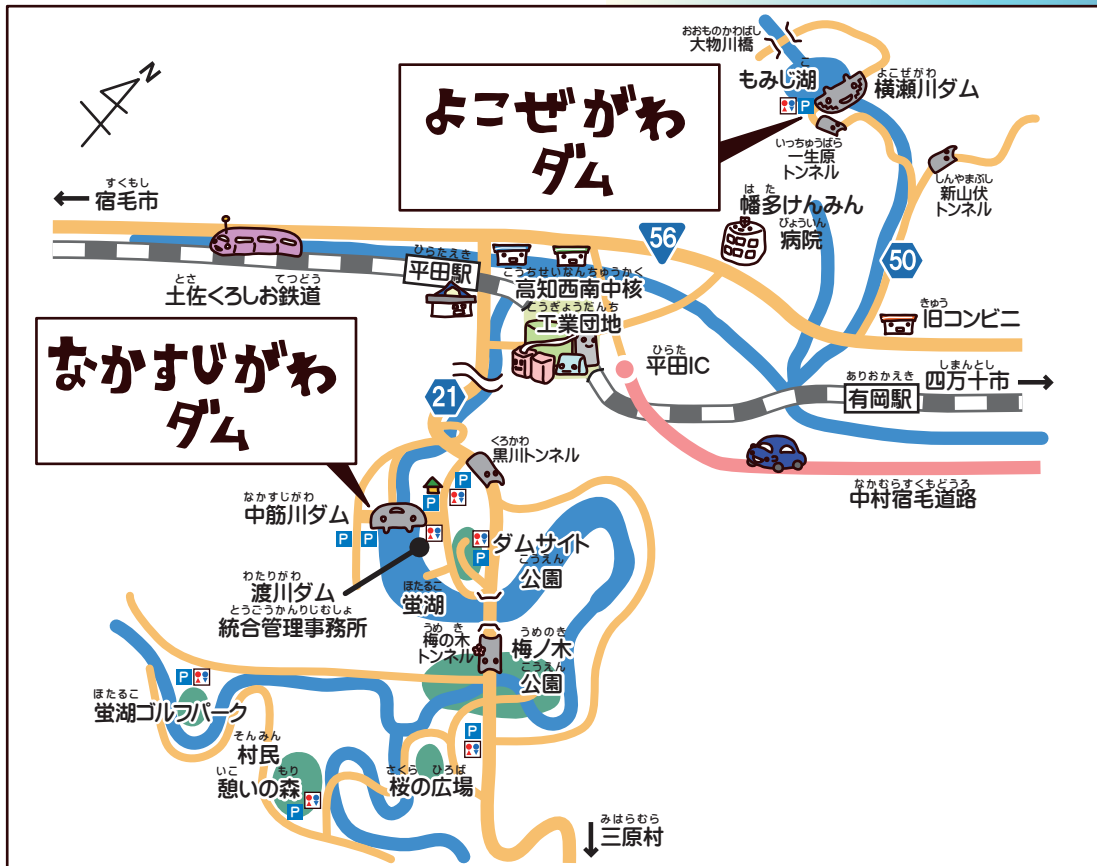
N

おおものかわばし
大物川橋

よこぜがわ
ダム

もみじ湖

P

よこぜがわ
横瀬川ダム

いっちゅうばら
一生原
トンネル

しんやまぶし
新山伏
トンネル

すくもし
← 宿毛市

はた
幡多けんみん
びょういん
病院

56

50

とさ　てつどう
土佐くろしお鉄道

ひらたえき
平田駅

こうちせいなんちゅうかく
高知西南中核
こうぎょうだんち
工業団地

きゅう
旧コンビニ

ひらた
平田IC

ありおかえき
有岡駅

しまんとし
四万十市 →

なかすじがわ
ダム

21

くろかわ
黒川トンネル

なかむらすくもどうろ
中村宿毛道路

なかすじがわ
中筋川ダム

P P

P

P

ダムサイト
こうえん
公園

わたりがわ
渡川ダム
とうごうかんりじむしょ
統合管理事務所

ほたるこ
蛍湖

うめのき
梅の木
トンネル

うめのき
梅ノ木
こうえん
公園

P

ほたるこ
蛍湖ゴルフパーク

そんみん
村民
いこ　もり
憩いの森

P

P

さくら　ひろば
桜の広場

みはらむら
↓ 三原村